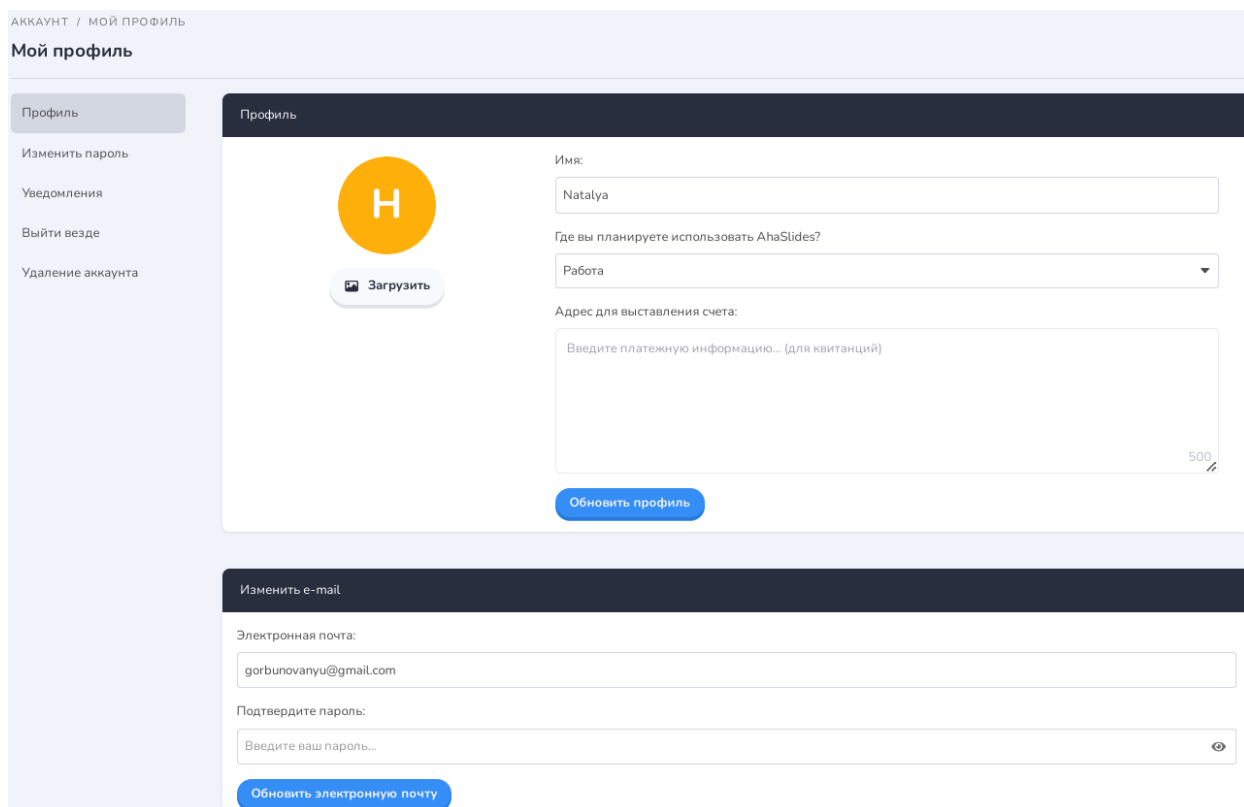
АККАУНТ / МОЙ ПРОФИЛЬ
Мой профиль

Профиль
Изменить пароль
Уведомления
Выйти везде
Удаление аккаунта

Профиль

H

Загрузить

Имя:
Natalya
Где вы планируете использовать AhaSlides?
Работа
Адрес для выставления счета:
Введите платежную информацию... (для квитанций)
500
Обновить профиль

Изменить e-mail

Электронная почта:
gorbunovanyu@gmail.com
Подтвердите пароль:
Введите ваш пароль...
Обновить электронную почту